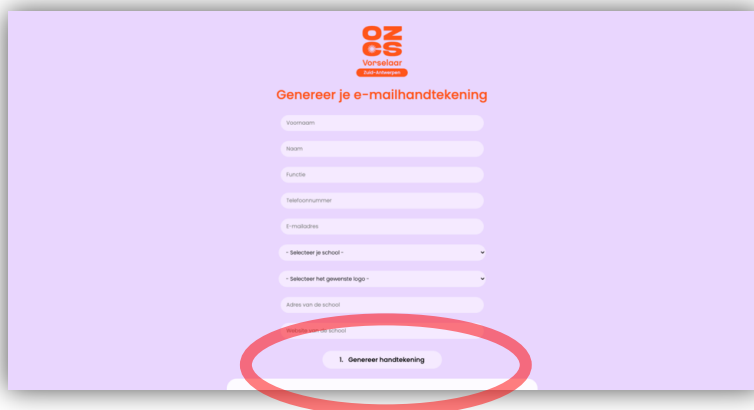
OZ
CS
Vorselaar
Zuid-Antwerpen

Genereer je e-mailhandtekening

Voornaam

Naam

Functie

Telefoonnummer

E-mailadres

- Selecteer je school -

- Selecteer het gewenste logo -

Adres van de school

Website van de school

1. Genereer handtekening